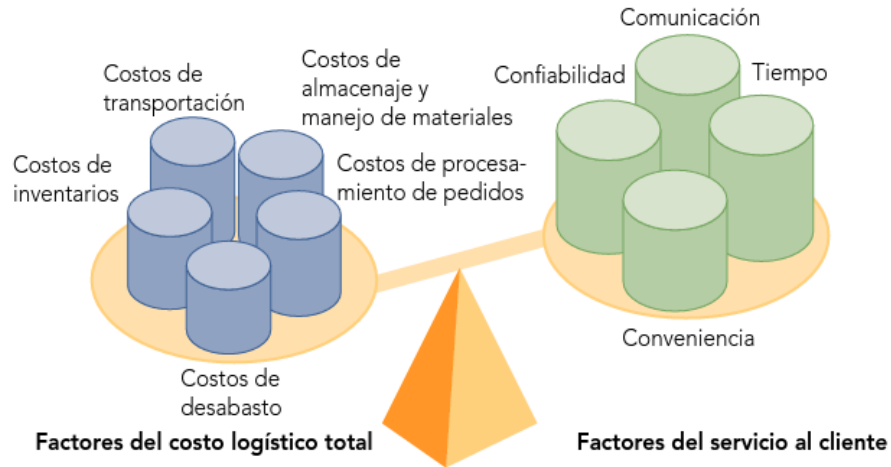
Costos de transportación

Costos de almacenaje y manejo de materiales

Costos de inventarios

Costos de procesamiento de pedidos

Costos de desabasto

Comunicación

Confiabilidad

Tiempo

Conveniencia

Factores del costo logístico total

Factores del servicio al cliente